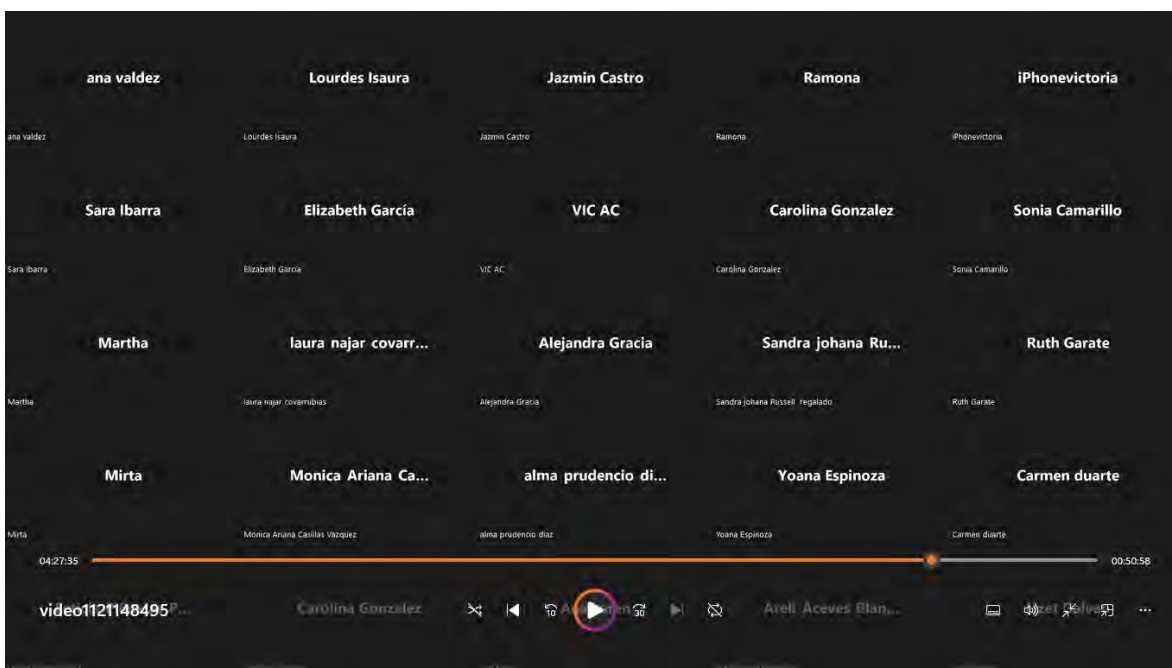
ana valdez
ana valdez

Lourdes Isaura
Lourdes Isaura

Jazmin Castro
Jazmin Castro

Ramona
Ramona

iPhonevictoria
iPhonevictoria

Sara Ibarra
Sara Ibarra

Elizabeth García
Elizabeth García

VIC AC
VIC AC

Carolina Gonzalez
Carolina Gonzalez

Sonia Camarillo
Sonia Camarillo

Martha
Martha

laura najar covarr...
laura najar covarrubias

Alejandra Gracia
Alejandra Gracia

Sandra johana Ru...
Sandra johana Russell regalado

Ruth Garate
Ruth Garate

Mirta
Mirta

Monica Ariana Ca...
Monica Ariana Casillas Vazquez

alma prudencio di...
alma prudencio diaz

Yoana Espinoza
Yoana Espinoza

Carmen duarte
Carmen duarte

04:27:35
00:50:58

video1121148495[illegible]
Carolina Gonzalez
10
30
Areli Aceves Blan...
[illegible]
...